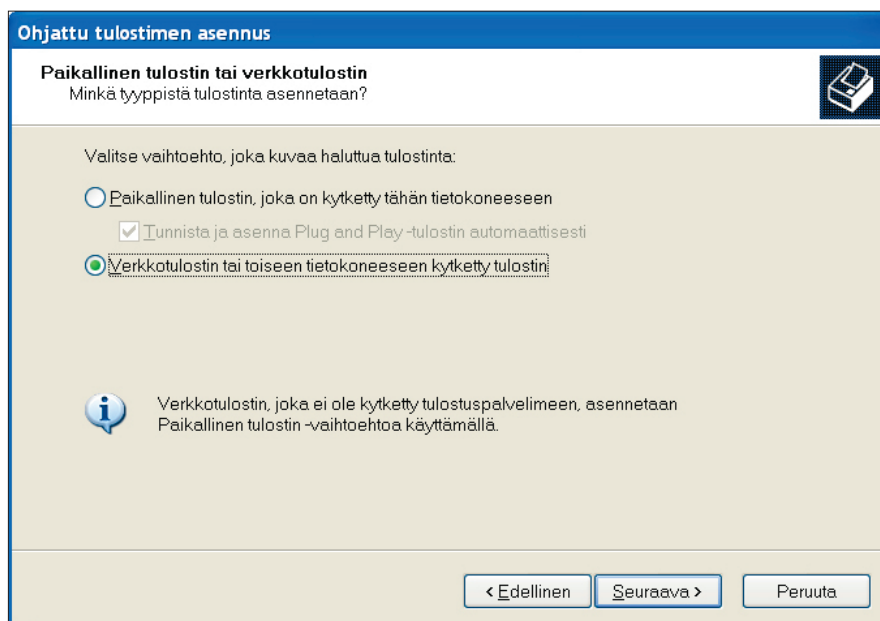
Ohjattu tulostimen asennus

Paikallinen tulostin tai verkkotulostin
Minkä tyyppistä tulostinta asennetaan?

Valitse vaihtoehto, joka kuvaa haluttua tulostinta:

Paikallinen tulostin, joka on kytketty tähän tietokoneeseen

Tunnista ja asenna Plug and Play -tulostin automaattisesti

Verkkotulostin tai toiseen tietokoneeseen kytketty tulostin

Verkkotulostin, joka ei ole kytketty tulostuspalvelimeen, asennetaan Paikallinen tulostin -vaihtoehtoa käyttämällä.

< Edellinen | Seuraava > | Peruuta